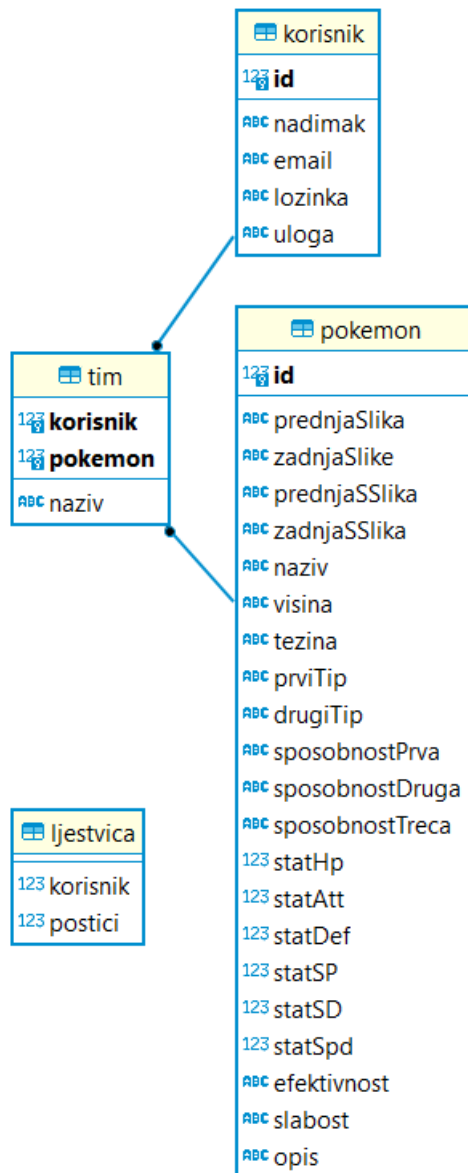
korisnik

123 id

ABC nadimak
ABC email
ABC lozinka
ABC uloga

tim

123 korisnik
123 pokemon

ABC naziv

pokemon

123 id

ABC prednjaSlika
ABC zadnjaSlike
ABC prednjaSSlika
ABC zadnjaSSlika
ABC naziv
ABC visina
ABC tezina
ABC prviTip
ABC drugiTip
ABC sposobnostPrva
ABC sposobnostDruga
ABC sposobnostTreca
123 statHp
123 statAtt
123 statDef
123 statSP
123 statSD
123 statSpd
ABC efektivnost
ABC slabost
ABC opis

ljestvica

123 korisnik
123 postici